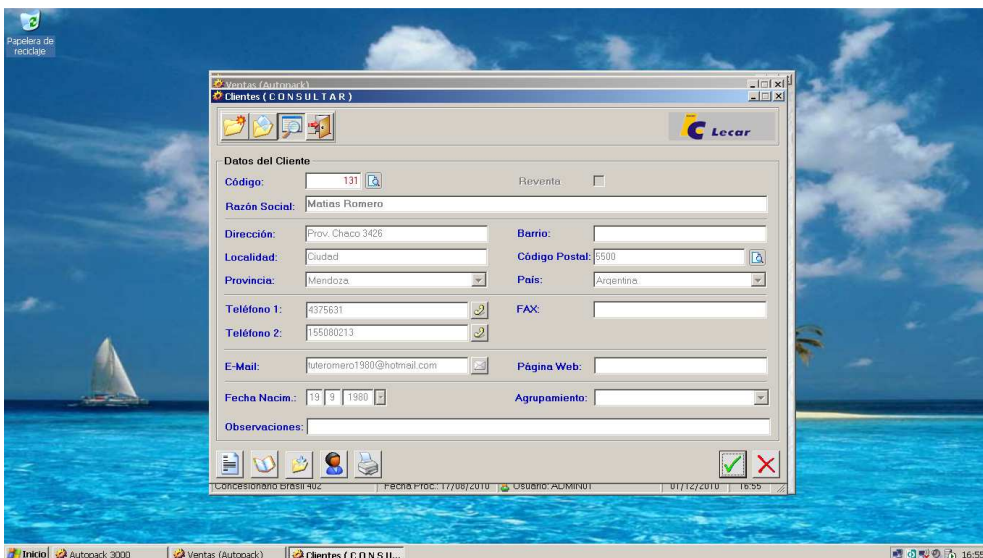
Papelera de reciclaje

Ventas (Autopack)
Clientes ( C O N S U L T A R )

Lecar

Datos del Cliente
Código: 131
Reventa
Razón Social: Matias Romero
Dirección: Prov. Chaco 3426
Barrio:
Localidad: Ciudad
Código Postal: 5500
Provincia: Mendoza
País: Argentina
Teléfono 1: 4375631
FAX:
Teléfono 2: 155080213
E-Mail: tuteromero1980@hotmail.com
Página Web:
Fecha Nacim.: 19 9 1980
Agrupamiento:
Observaciones:

Concesionario Brasil 402 | Fecha Proc.: 17/08/2010 | Usuario: ADMIN01 | 01/12/2010 | 16:55

Inicio | Autopack 3000 | Ventas (Autopack) | Clientes ( C O N S U... | 16:55